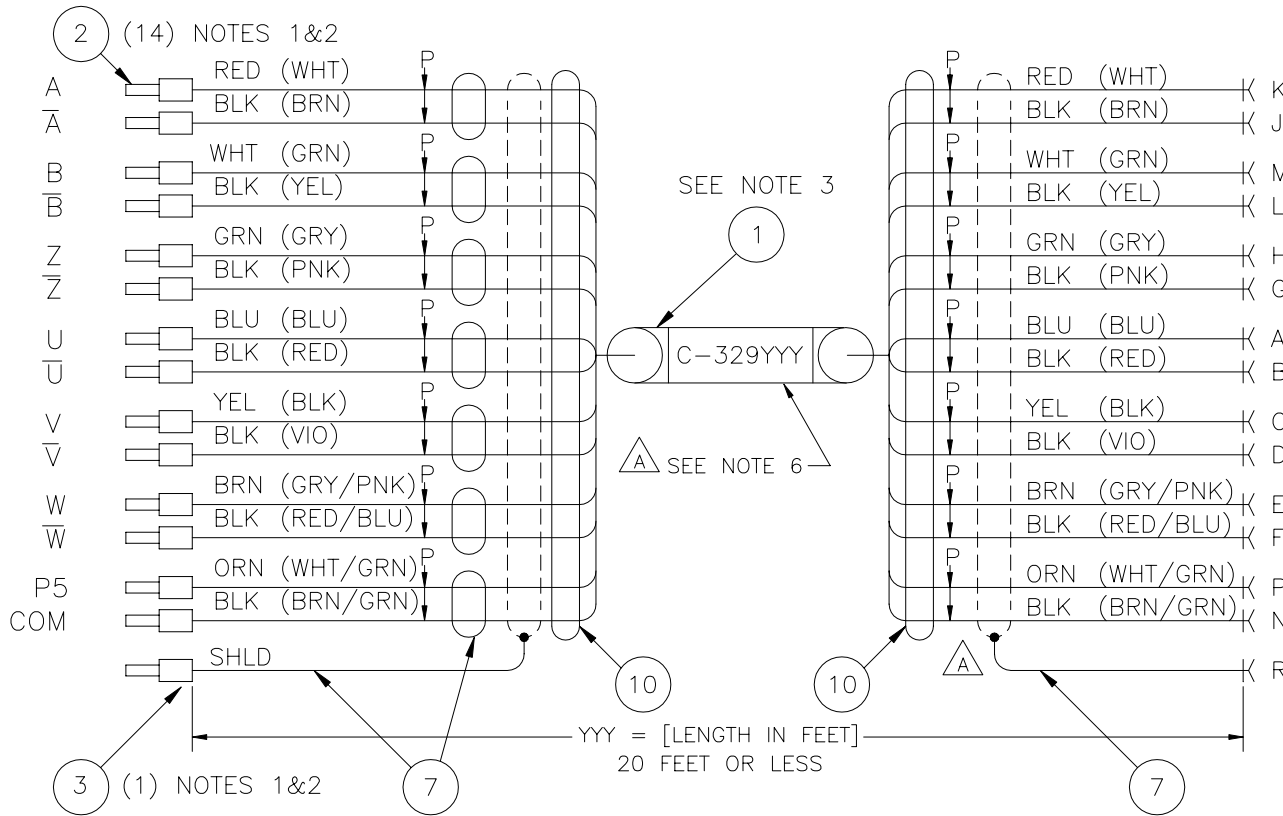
2 (14) NOTES 1&2

A RED (WHT)
$\overline{A}$ BLK (BRN)
B WHT (GRN)
$\overline{B}$ BLK (YEL)
Z GRN (GRY)
$\overline{Z}$ BLK (PNK)
U BLU (BLU)
$\overline{U}$ BLK (RED)
V YEL (BLK)
$\overline{V}$ BLK (VIO)
W BRN (GRY/PNK)
$\overline{W}$ BLK (RED/BLU)
P5 ORN (WHT/GRN)
COM BLK (BRN/GRN)
SHLD

P P P P P P P

SEE NOTE 3
1
C-329YYY
A SEE NOTE 6

P P P P P P P
RED (WHT) K
BLK (BRN) J
WHT (GRN) M
BLK (YEL) L
GRN (GRY) H
BLK (PNK) G
BLU (BLU) A
BLK (RED) B
YEL (BLK) C
BLK (VIO) D
BRN (GRY/PNK) E
BLK (RED/BLU) F
ORN (WHT/GRN) P
BLK (BRN/GRN) N
R

10 10 A

YYY = [LENGTH IN FEET]
20 FEET OR LESS

3 (1) NOTES 1&2
7 7